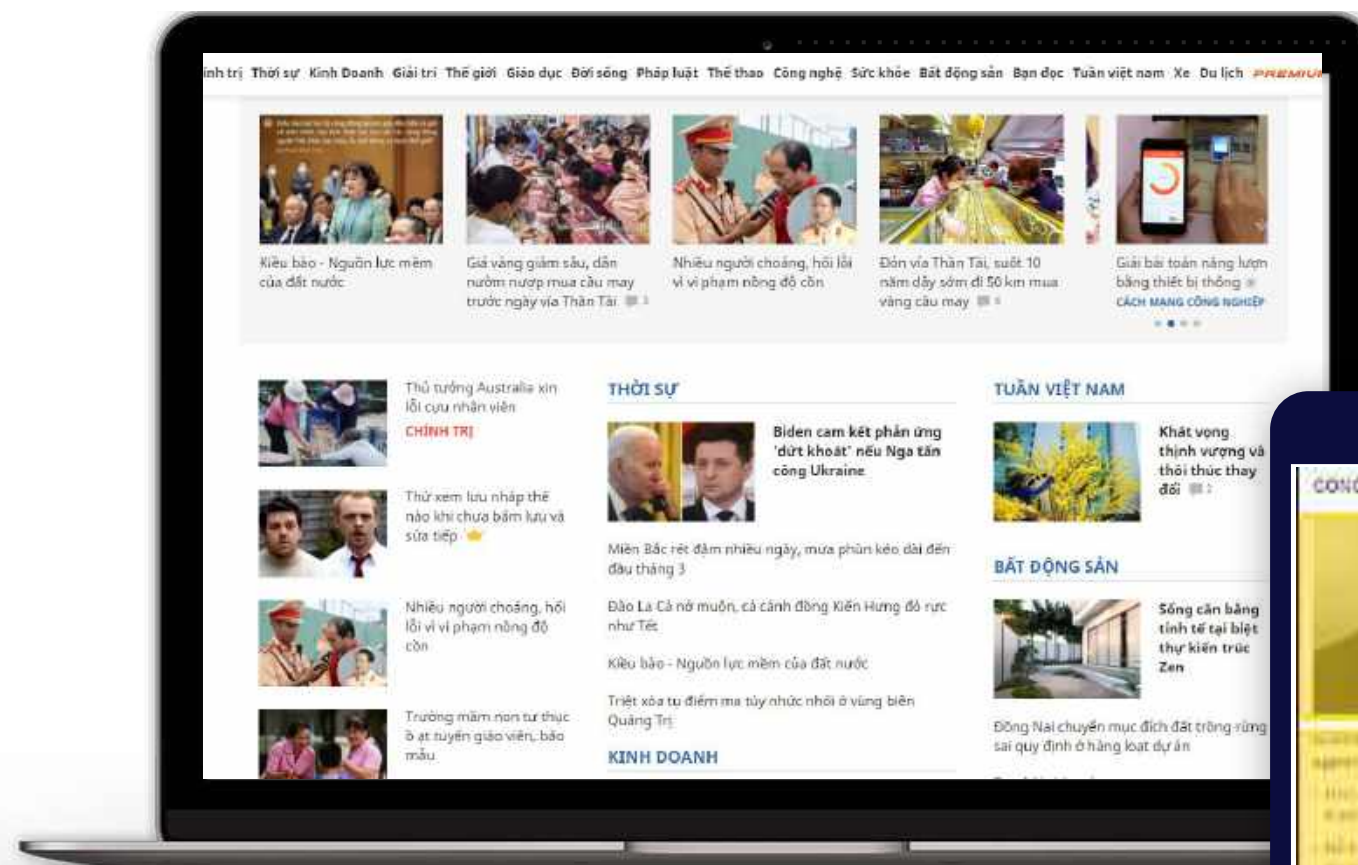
ính trị Thời sự Kinh Doanh Giải trí Thế giới Giáo dục Đời sống Pháp luật Thể thao Công nghệ Sức khỏe Bất động sản Bạn đọc Tuần việt nam Xe Du lịch PREMIU

Kiều bào - Nguồn lực mềm của đất nước

Giá vàng giảm sâu, dân nườm nượp mua cầu may trước ngày vía Thần Tài

Nhiều người choáng, hối lỗi vì vi phạm nồng độ cồn

Đón vía Thần Tài, suốt 10 năm dậy sớm đi 50 km mua vàng cầu may

Giải bài toán năng lượng bằng thiết bị thông
CÁCH MẠNG CÔNG NGHIỆP

Thủ tướng Australia xin lỗi cựu nhân viên
CHÍNH TRỊ

Thử xem lưu nháp thế nào khi chưa bấm lưu và sửa tiếp

Nhiều người choáng, hối lỗi vì vi phạm nồng độ cồn

Trường mầm non tư thục ồ ạt tuyển giáo viên, bảo mẫu

THỜI SỰ

Biden cam kết phản ứng 'dứt khoát' nếu Nga tấn công Ukraine

Miền Bắc rét đậm nhiều ngày, mưa phùn kéo dài đến đầu tháng 3

Đào La Cà nở muộn, cả cánh đồng Kiến Hưng đỏ rực như Tết

Kiều bào - Nguồn lực mềm của đất nước

Triệt xóa tụ điểm ma túy nhức nhối ở vùng biên Quảng Trị

KINH DOANH

TUẦN VIỆT NAM

Khát vọng thịnh vượng và thôi thúc thay đổi

BẤT ĐỘNG SẢN

Sống cân bằng tinh tế tại biệt thự kiến trúc Zen

Đồng Nai chuyển mục đích đất trồng rừng sai quy định ở hàng loạt dự án

CONG